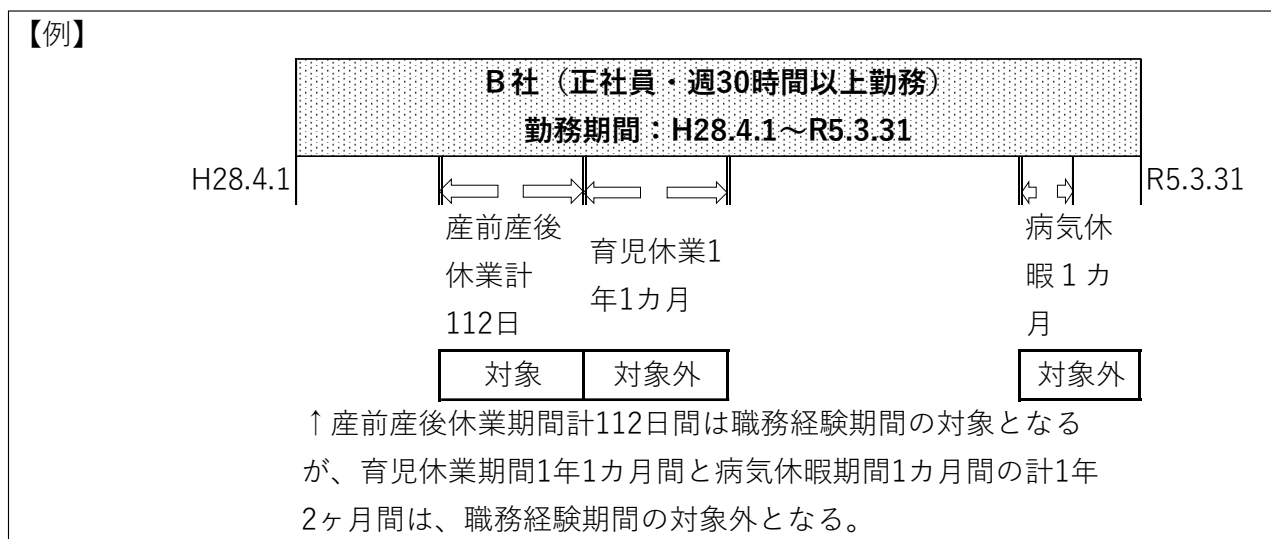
【例】

B社（正社員・週30時間以上勤務）
勤務期間：H28.4.1～R5.3.31

H28.4.1

R5.3.31

産前産後休業計112日

育児休業1年1カ月

病気休暇1カ月

| 対象 | 対象外 |
|---|---|

| 対象外 |
|---|

↑産前産後休業期間計112日間は職務経験期間の対象となるが、育児休業期間1年1カ月間と病気休暇期間1カ月間の計1年2ヶ月間は、職務経験期間の対象外となる。